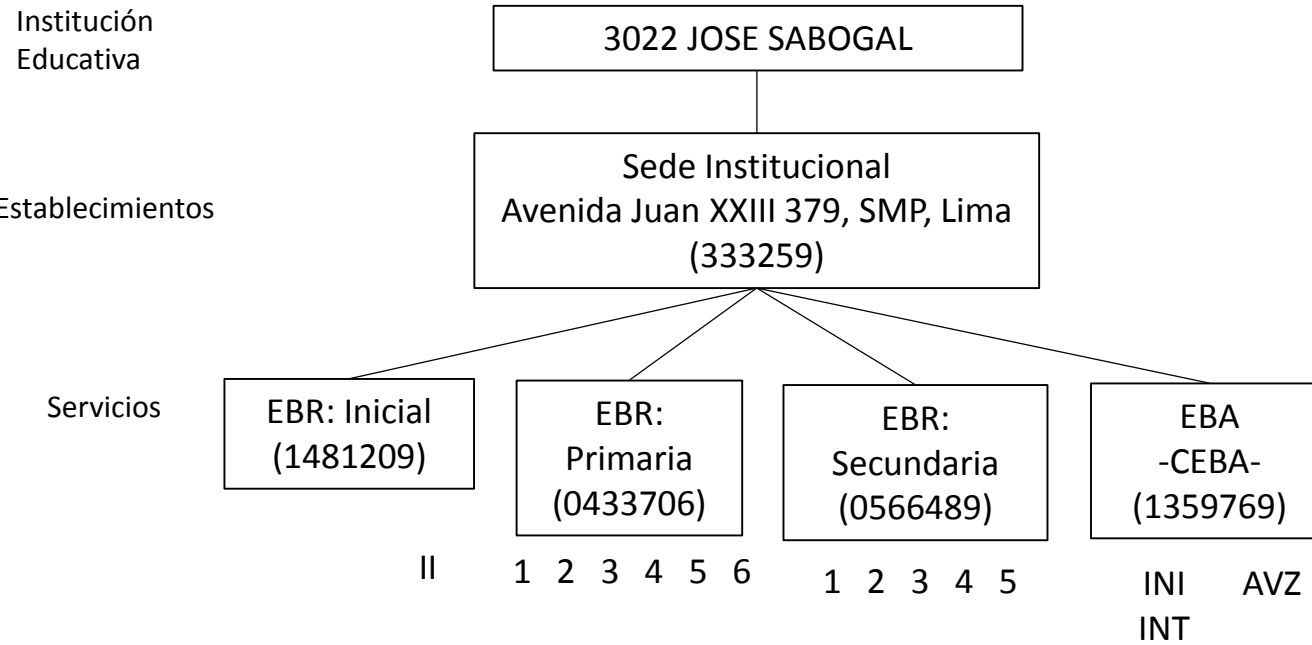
Institución Educativa

3022 JOSE SABOGAL

Establecimientos

Sede Institucional
Avenida Juan XXIII 379, SMP, Lima
(333259)

Servicios

EBR: Inicial
(1481209)

EBR:
Primaria
(0433706)

EBR:
Secundaria
(0566489)

EBA
-CEBA-
(1359769)

II

1 2 3 4 5 6

1 2 3 4 5

INI AVZ
INT